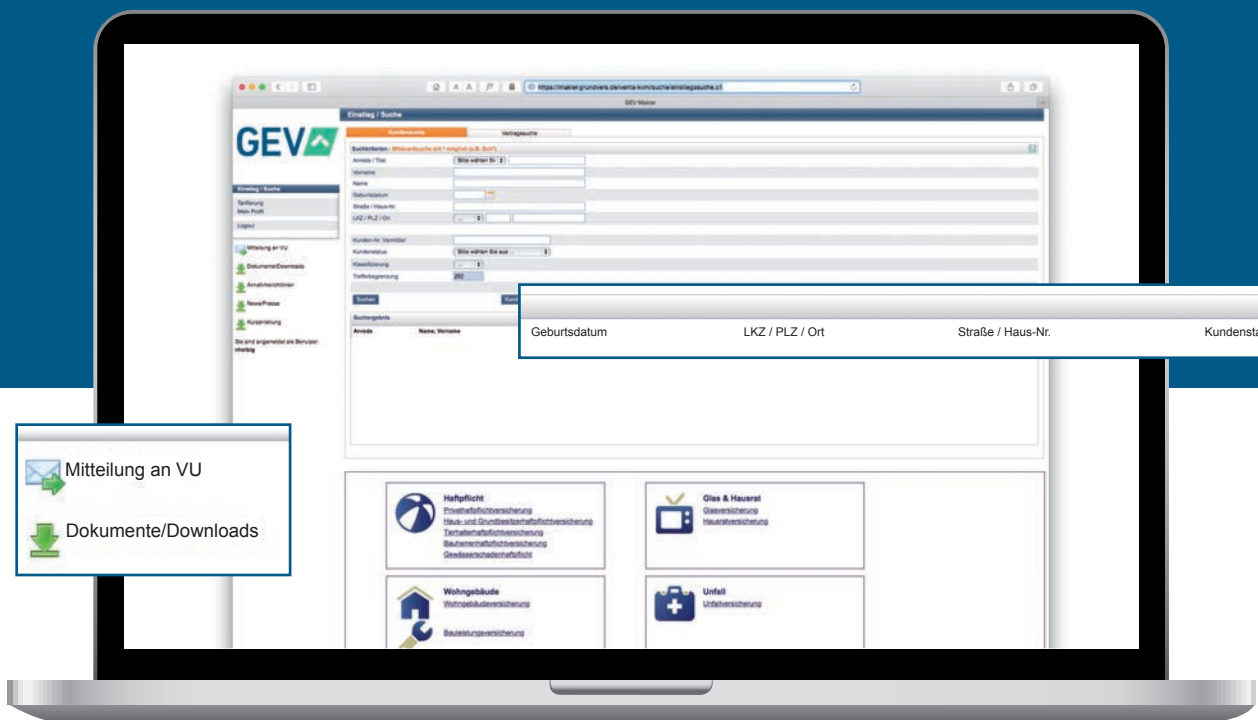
https://makler.grundvers.de/venta-kvm/suche/einstiegssuche.c1

GEV Makler

GEV

Einstieg / Suche

Kundensuche

Vertragssuche

Suchkriterien

Anrede / Titel

Bitte wählen Sie

Vorname

Name

Geburtsdatum

Straße / Haus-Nr.

LKZ / PLZ / Ort

Kunden-Nr. Vermittler

Kundenstatus

Bitte wählen Sie aus ...

Klassifizierung

Trefferbegrenzung

250

Suchen

Suchergebnis

Anrede

Name, Vorname

Einstieg / Suche

Tarifierung

Mein Profil

Logout

Mitteilung an VU

Dokumente/Downloads

News/Presse

Kurzanleitung

Sie sind angemeldet als Benutzer:

Geburtsdatum

LKZ / PLZ / Ort

Straße / Haus-Nr.

Kundensta

Mitteilung an VU

Dokumente/Downloads

Haftpflicht

Privathaftpflichtversicherung

Haus- und Grundbesitzerhaftpflichtversicherung

Tierhalterhaftpflichtversicherung

Bauherrenhaftpflichtversicherung

Gewässerschadenhaftpflicht

Glas & Hausrat

Glasversicherung

Hausratversicherung

Wohngebäude

Wohngebäudeversicherung

Bauleistungsversicherung

Unfall

Unfallversicherung